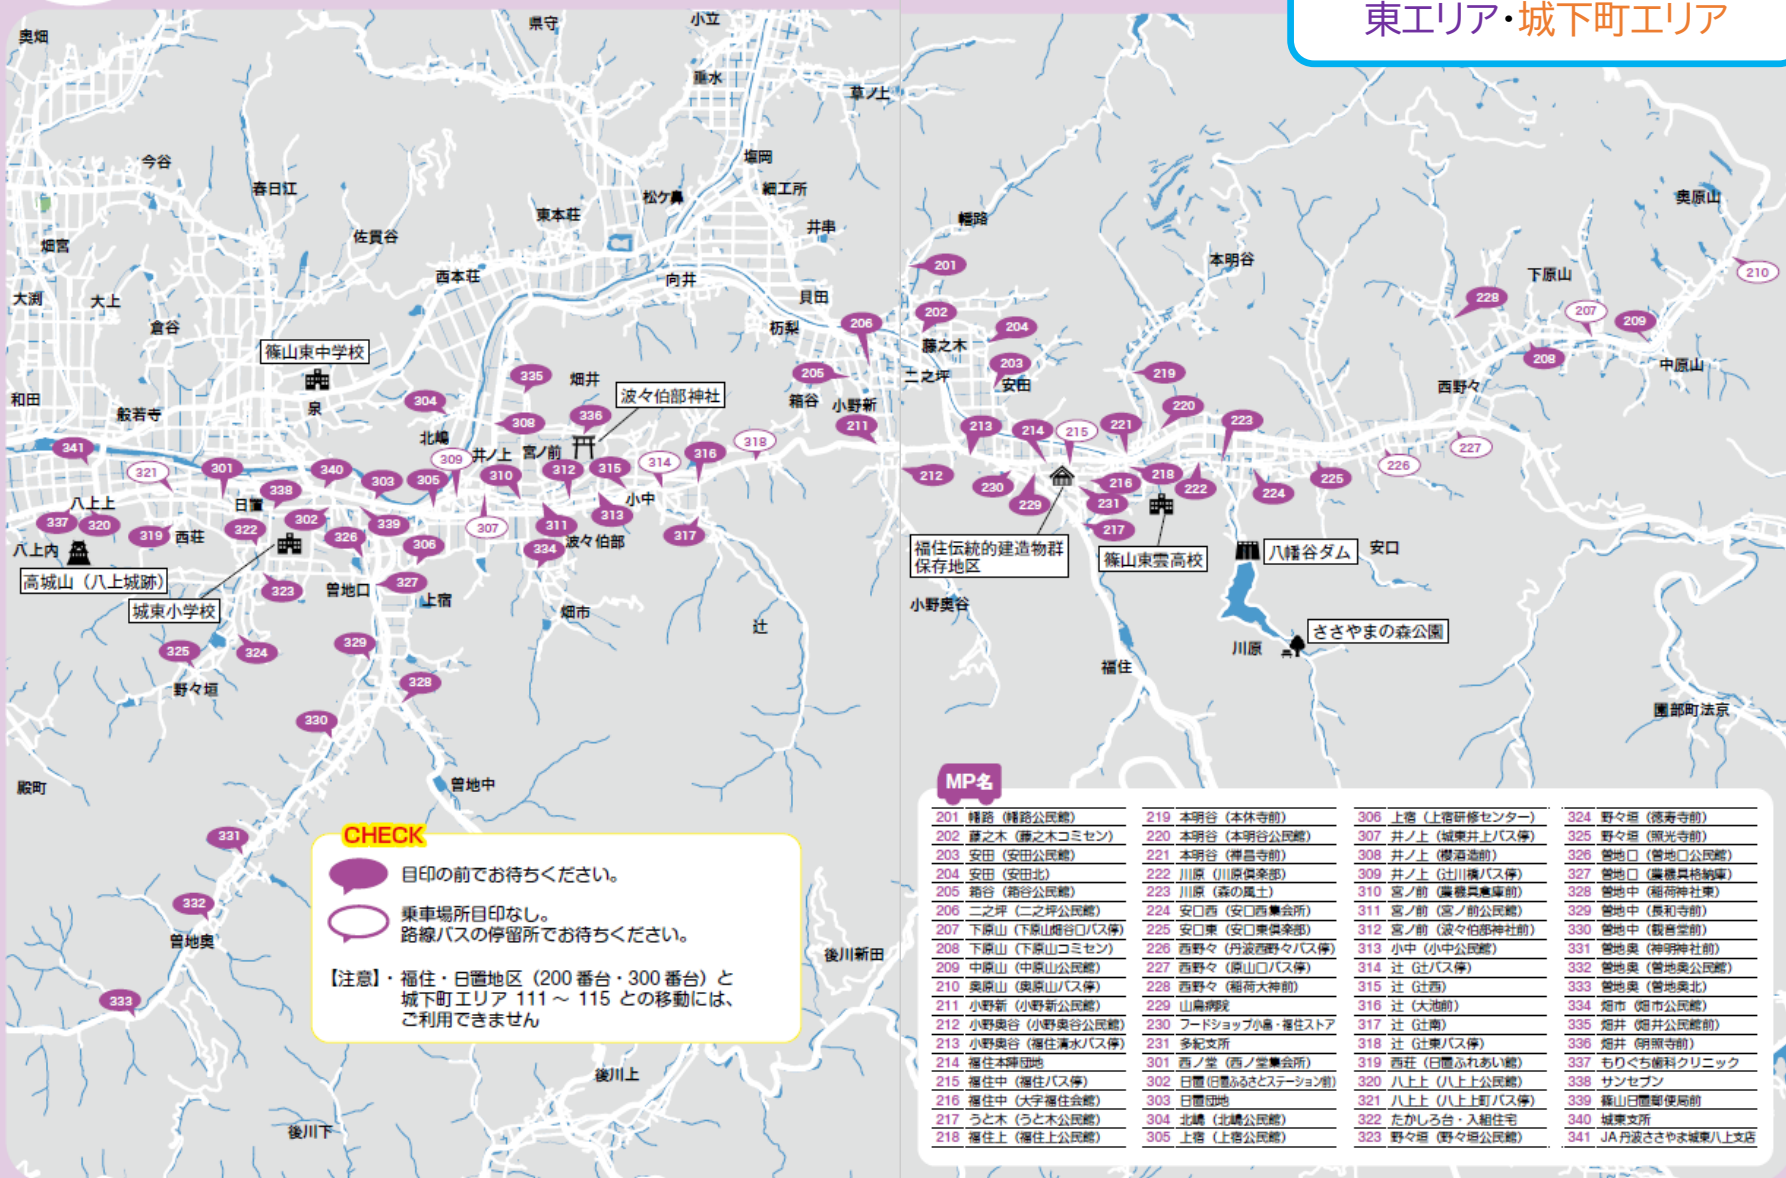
東エリア・城下町エリア

奥畑 県守 小立 垂水 草ノ上 今谷 春日江 塩岡 細工所 松ケ鼻 東本荘 井串 佐貫谷 畑宮 西本荘 向井 大渕 大上 倉谷 貝田 杤梨 篠山東中学校 畑井 波々伯部神社 和田 般若寺 泉 箱谷 小野新 北嶋 井ノ上 宮ノ前 八上上 日置 西荘 小中 八上内 波々伯部 高城山（八上城跡） 城東小学校 曽地口 上宿 畑市 辻 野々垣 曽地中 殿町 曽地奥 後川新田 後川上 後川下

幡路 本明谷 藤之木 二之坪 安田 下原山 奥原山 中原山 西野々 福住伝統的建造物群保存地区 篠山東雲高校 八幡谷ダム 安口 ささやまの森公園 川原 小野奥谷 福住 園部町法京

201 202 203 204 205 206 207 208 209 210 211 212 213 214 215 216 217 218 219 220 221 222 223 224 225 226 227 228 229 230 231
301 302 303 304 305 306 307 308 309 310 311 312 313 314 315 316 317 318 319 320 321 322 323 324 325 326 327 328 329 330 331 332 333 334 335 336 337 338 339 340 341

CHECK
目印の前でお待ちください。
乗車場所目印なし。
路線バスの停留所でお待ちください。
【注意】・福住・日置地区（200番台・300番台）と城下町エリア 111～115 との移動には、ご利用できません

MP名
201 幡路（幡路公民館）
202 藤之木（藤之木コミセン）
203 安田（安田公民館）
204 安田（安田北）
205 箱谷（箱谷公民館）
206 二之坪（二之坪公民館）
207 下原山（下原山畑谷口バス停）
208 下原山（下原山コミセン）
209 中原山（中原山公民館）
210 奥原山（奥原山バス停）
211 小野新（小野新公民館）
212 小野奥谷（小野奥谷公民館）
213 小野奥谷（福住清水バス停）
214 福住本陣団地
215 福住中（福住バス停）
216 福住中（大宇福住会館）
217 うと木（うと木公民館）
218 福住上（福住上公民館）
219 本明谷（本休寺前）
220 本明谷（本明谷公民館）
221 本明谷（禅昌寺前）
222 川原（川原倶楽部）
223 川原（森の風土）
224 安口西（安口西集会所）
225 安口東（安口東倶楽部）
226 西野々（丹波西野々バス停）
227 西野々（原山口バス停）
228 西野々（稲荷大神前）
229 山鳥病院
230 フードショップ小島・福住ストア
231 多紀支所
301 西ノ堂（西ノ堂集会所）
302 日置（日置ふるさとステーション前）
303 日置団地
304 北嶋（北嶋公民館）
305 上宿（上宿公民館）
306 上宿（上宿研修センター）
307 井ノ上（城東井上バス停）
308 井ノ上（櫻酒造前）
309 井ノ上（辻川橋バス停）
310 宮ノ前（農機具倉庫前）
311 宮ノ前（宮ノ前公民館）
312 宮ノ前（波々伯部神社前）
313 小中（小中公民館）
314 辻（辻バス停）
315 辻（辻西）
316 辻（大池前）
317 辻（辻南）
318 辻（辻東バス停）
319 西荘（日置ふれあい館）
320 八上上（八上上公民館）
321 八上上（八上上町バス停）
322 たかしろ台・入組住宅
323 野々垣（野々垣公民館）
324 野々垣（徳寿寺前）
325 野々垣（照光寺前）
326 曽地口（曽地口公民館）
327 曽地口（農機具格納庫）
328 曽地中（稲荷神社東）
329 曽地中（長和寺前）
330 曽地中（観音堂前）
331 曽地奥（神明神社前）
332 曽地奥（曽地奥公民館）
333 曽地奥（曽地奥北）
334 畑市（畑市公民館）
335 畑井（畑井公民館前）
336 畑井（明照寺前）
337 もりぐち歯科クリニック
338 サンセブン
339 篠山日置郵便局前
340 城東支所
341 JA丹波ささやま城東八上支店